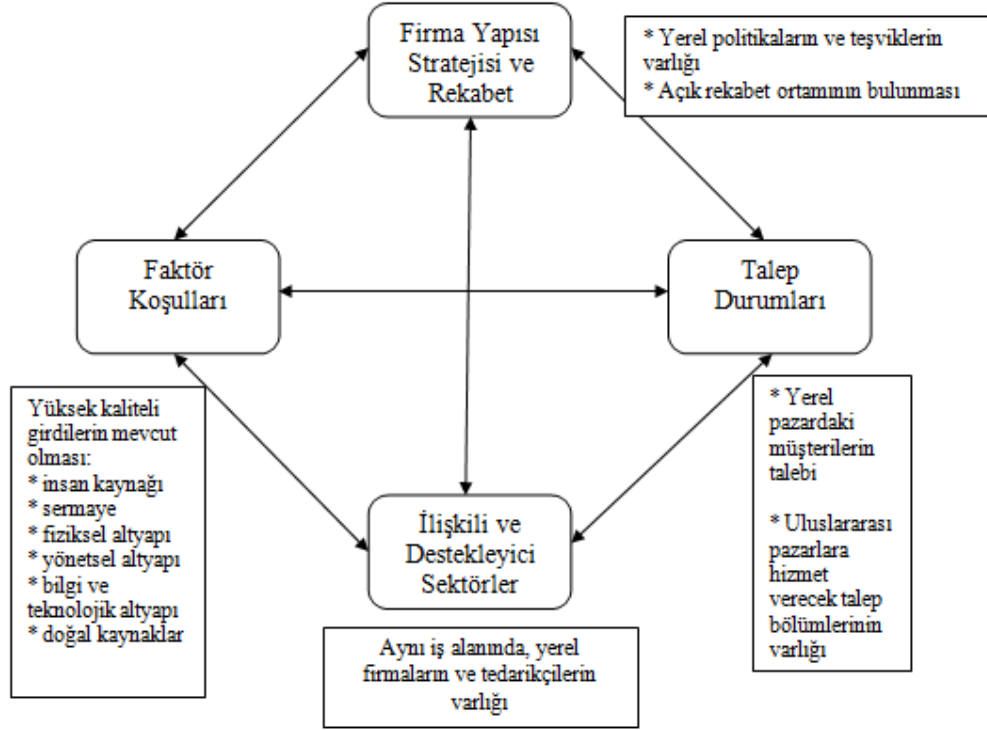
Firma Yapısı Stratejisi ve Rekabet

* Yerel politikaların ve teşviklerin varlığı
* Açık rekabet ortamının bulunması

Faktör Koşulları

Talep Durumları

Yüksek kaliteli girdilerin mevcut olması:
* insan kaynağı
* sermaye
* fiziksel altyapı
* yönetsel altyapı
* bilgi ve teknolojik altyapı
* doğal kaynaklar

İlişkili ve Destekleyici Sektörler

* Yerel pazardaki müşterilerin talebi

* Uluslararası pazarlara hizmet verecek talep bölümlerinin varlığı

Aynı iş alanında, yerel firmaların ve tedarikçilerin varlığı